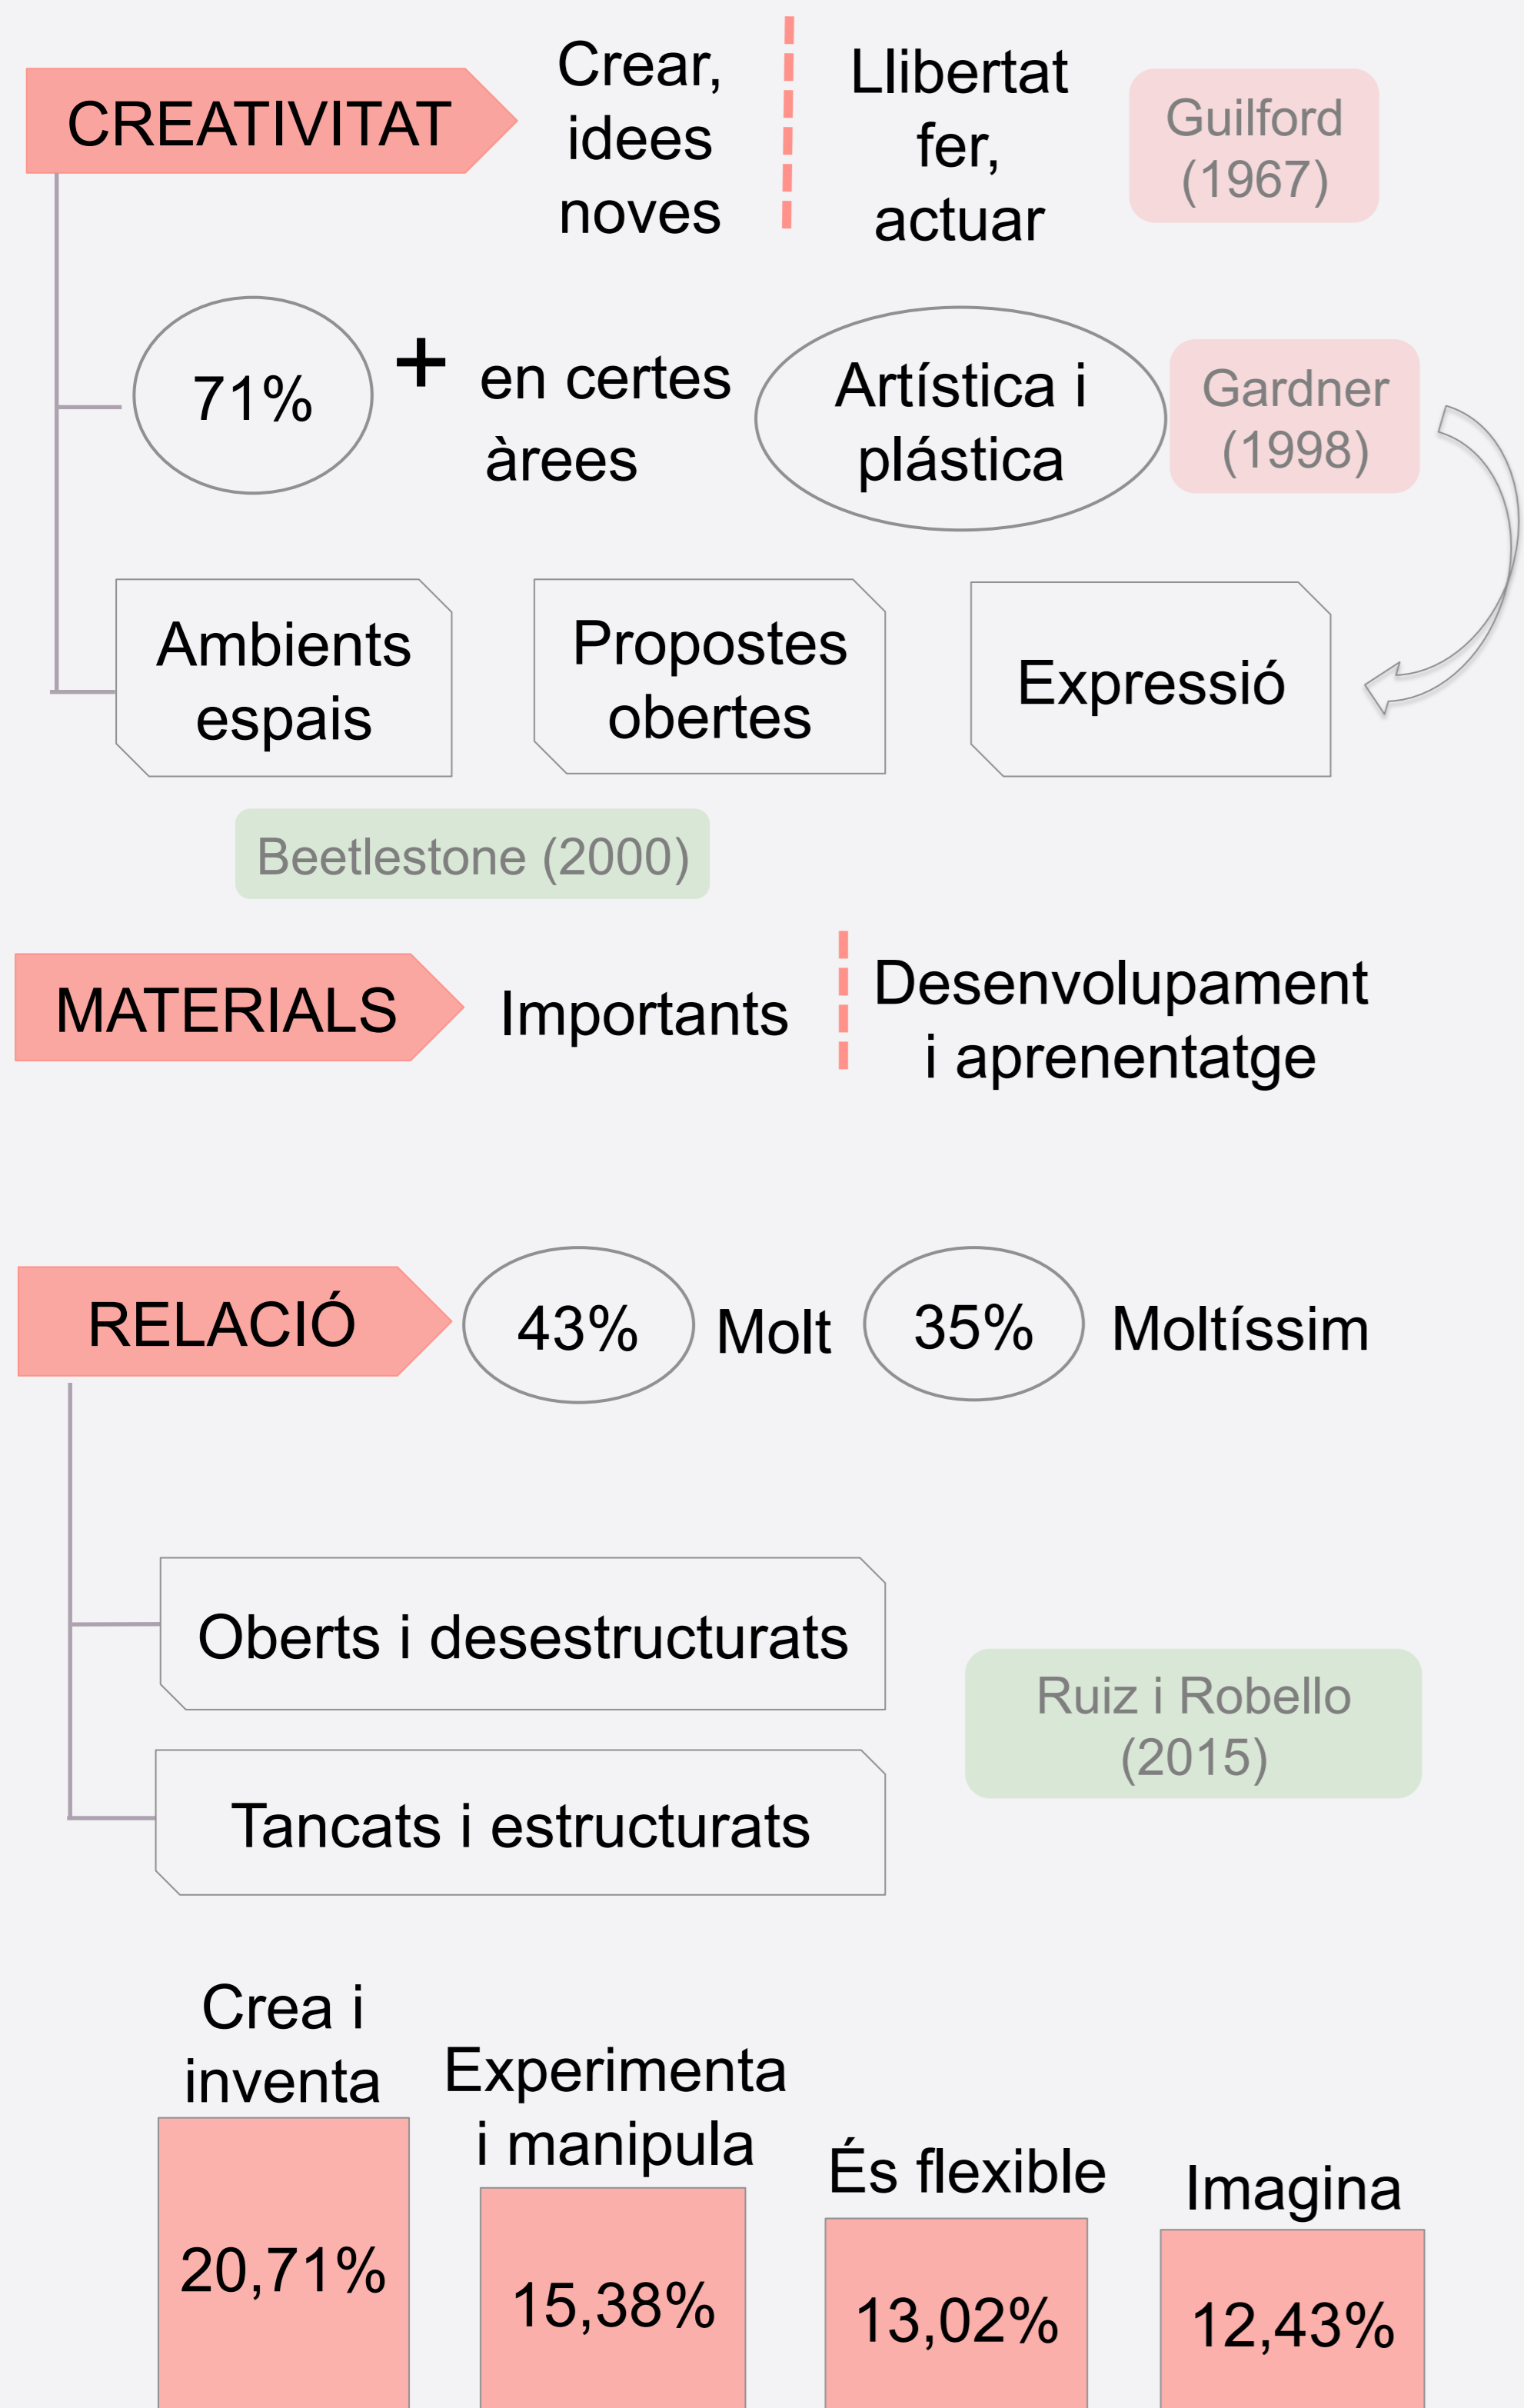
CREATIVITAT

Crear, idees noves

Llibertat fer, actuar

Guilford (1967)

71%

+ en certes àrees

Artística i plástica

Gardner (1998)

Ambients espais

Propostes obertes

Expressió

Beetlestone (2000)

MATERIALS

Importants

Desenvolupament i aprenentatge

RELACIÓ

43%

Molt

35%

Moltíssim

Oberts i desestructurats

Tancats i estructurats

Ruiz i Robello (2015)

Crea i inventa

20,71%

Experimenta i manipula

15,38%

És flexible

13,02%

Imagina

12,43%